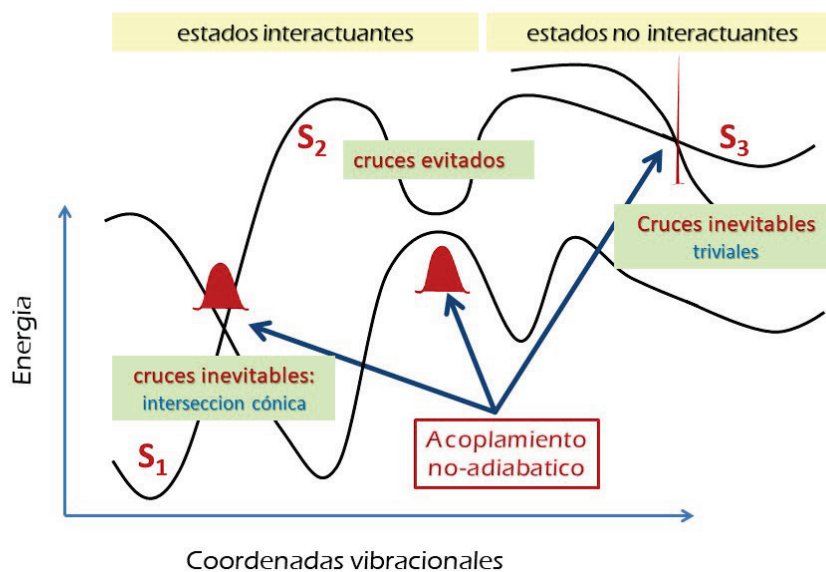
estados interactuantes

estados no interactuantes

$S_2$

cruces evitados

$S_3$

Cruces inevitables
triviales

Energia

cruces inevitables:
interseccion cónica

$S_1$

Acoplamiento
no-adiabatico

Coordenadas vibracionales